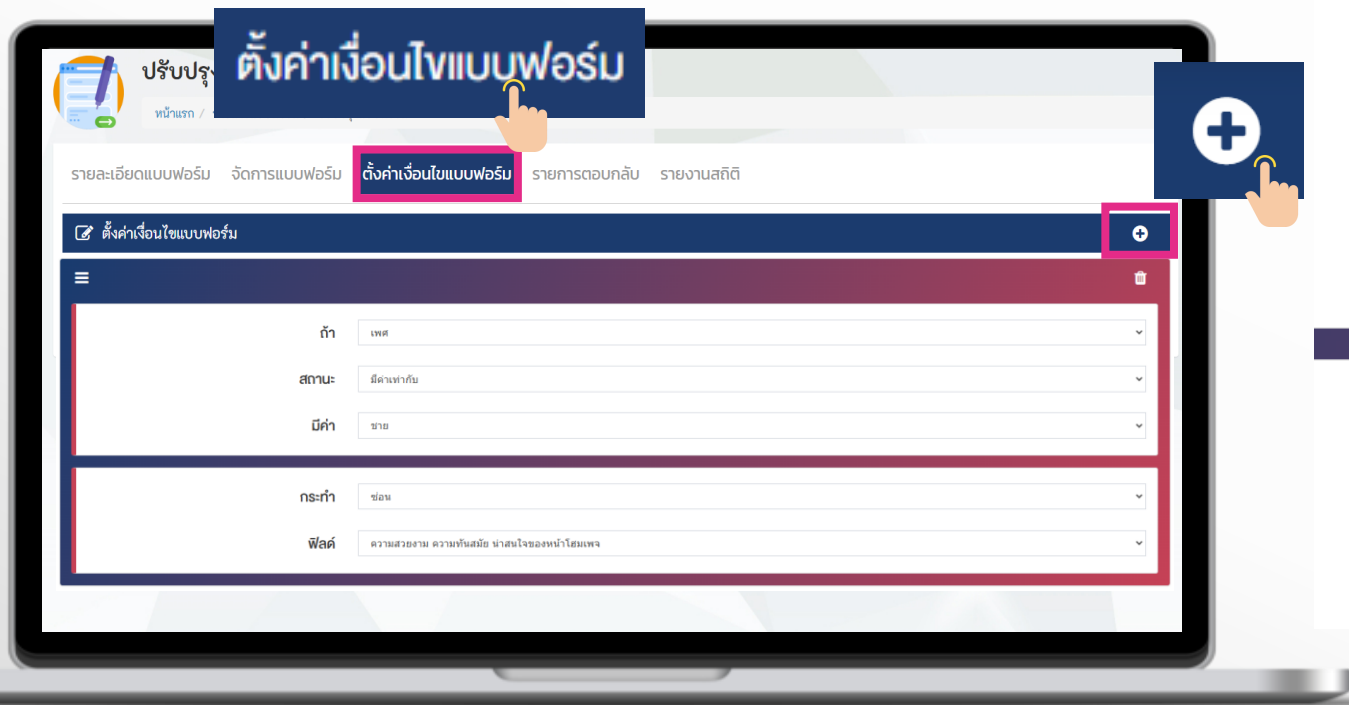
ตั้งค่าเงื่อนไขแบบฟอร์ม

ปรับปรุง

หน้าแรก / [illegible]

รายละเอียดแบบฟอร์ม จัดการแบบฟอร์ม ตั้งค่าเงื่อนไขแบบฟอร์ม รายการตอบกลับ รายงานสถิติ

ตั้งค่าเงื่อนไขแบบฟอร์ม

ถ้า เพศ

สถานะ มีค่าเท่ากับ

มีค่า ชาย

กระทำ ซ่อน

ฟิลด์ ความสวยงาม ความทันสมัย น่าสนใจของหน้าโฮมเพจ